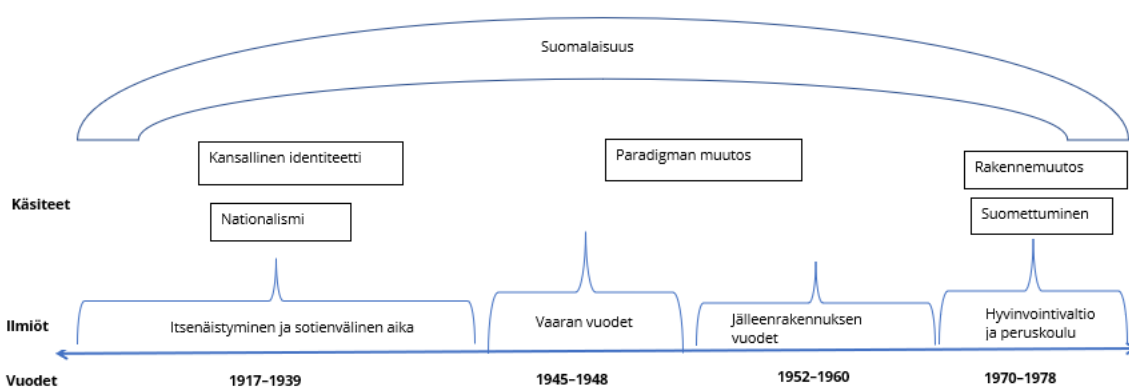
Suomalaisuus

Käsiteet

Kansallinen identiteetti

Nationalismi

Paradigman muutos

Rakennemuutos

Suomettuminen

Ilmiöt

Itsenäistyminen ja sotienvälinen aika

Vaaran vuodet

Jälleenrakennuksen vuodet

Hyvinvointivaltio ja peruskoulu

Vuodet

1917–1939

1945–1948

1952–1960

1970–1978